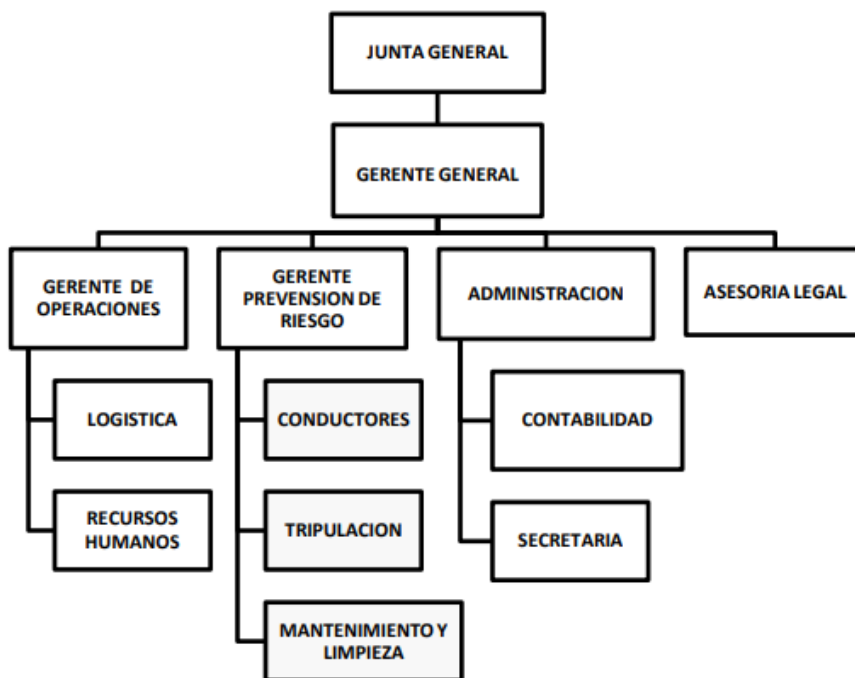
JUNTA GENERAL

GERENTE GENERAL

GERENTE DE OPERACIONES

LOGISTICA

RECURSOS HUMANOS

GERENTE PREVENSION DE RIESGO

CONDUCTORES

TRIPULACION

MANTENIMIENTO Y LIMPIEZA

ADMINISTRACION

CONTABILIDAD

SECRETARIA

ASESORIA LEGAL